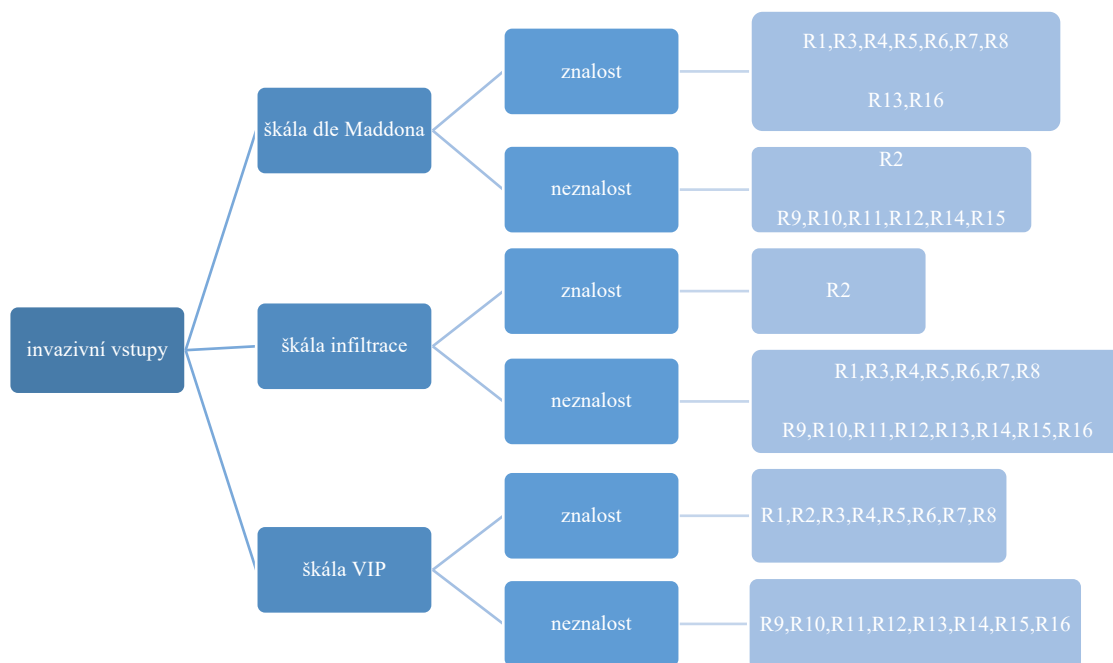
invazivní vstupy

škála dle Maddona

znalost

R1,R3,R4,R5,R6,R7,R8

R13,R16

neznalost

R2

R9,R10,R11,R12,R14,R15

škála infiltrace

znalost

R2

neznalost

R1,R3,R4,R5,R6,R7,R8

R9,R10,R11,R12,R13,R14,R15,R16

škála VIP

znalost

R1,R2,R3,R4,R5,R6,R7,R8

neznalost

R9,R10,R11,R12,R13,R14,R15,R16